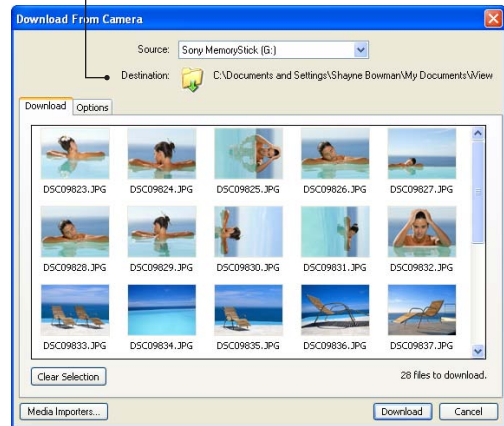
Download From Camera

Source: Sony MemoryStick (G:)

Destination: C:\Documents and Settings\Shayne Bowman\My Documents\View

Download | Options

DSC09823.JPG
DSC09824.JPG
DSC09825.JPG
DSC09826.JPG
DSC09827.JPG
DSC09828.JPG
DSC09829.JPG
DSC09830.JPG
DSC09831.JPG
DSC09832.JPG
DSC09833.JPG
DSC09834.JPG
DSC09835.JPG
DSC09836.JPG
DSC09837.JPG

Clear Selection

28 files to download.

Media Importers...

Download | Cancel